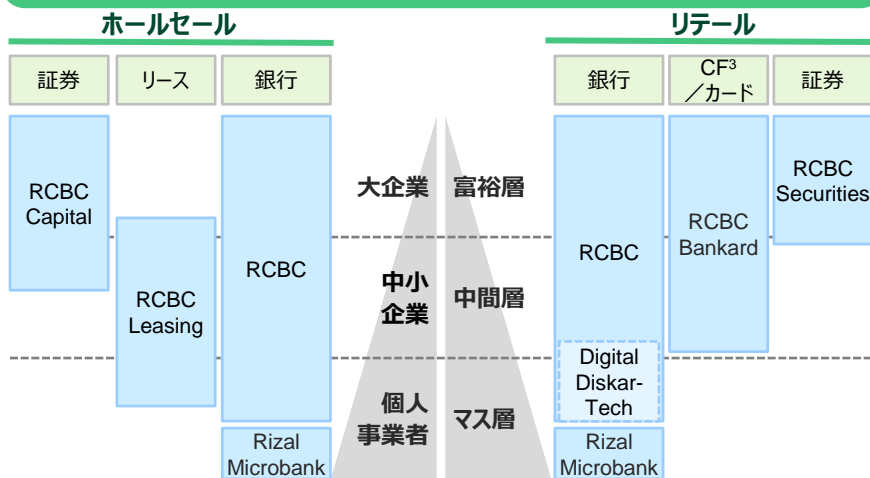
ホールセール

リテール

| 証券 | リース | 銀行 |
|---|---|---|
| RCBC Capital | RCBC Leasing | RCBC |
| | | Rizal Microbank |

大企業　富裕層

中小企業　中間層

個人事業者　マス層

| 銀行 | $CF^3$／カード | 証券 |
|---|---|---|
| RCBC | RCBC Bankard | RCBC Securities |
| Digital Diskar-Tech | | |
| Rizal Microbank | | |